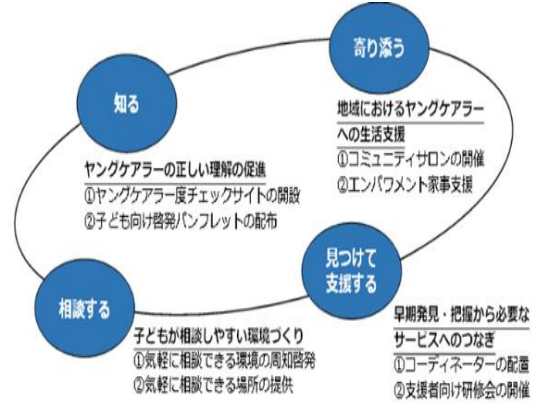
寄り添う

地域におけるヤングケアラーへの生活支援
①コミュニティサロンの開催
②エンパワメント家事支援

知る

ヤングケアラーの正しい理解の促進
①ヤングケアラー度チェックサイトの開設
②子ども向け啓発パンフレットの配布

見つけて支援する

早期発見・把握から必要なサービスへのつなぎ
①コーディネーターの配置
②支援者向け研修会の開催

相談する

子どもが相談しやすい環境づくり
①気軽に相談できる環境の周知啓発
②気軽に相談できる場所の提供